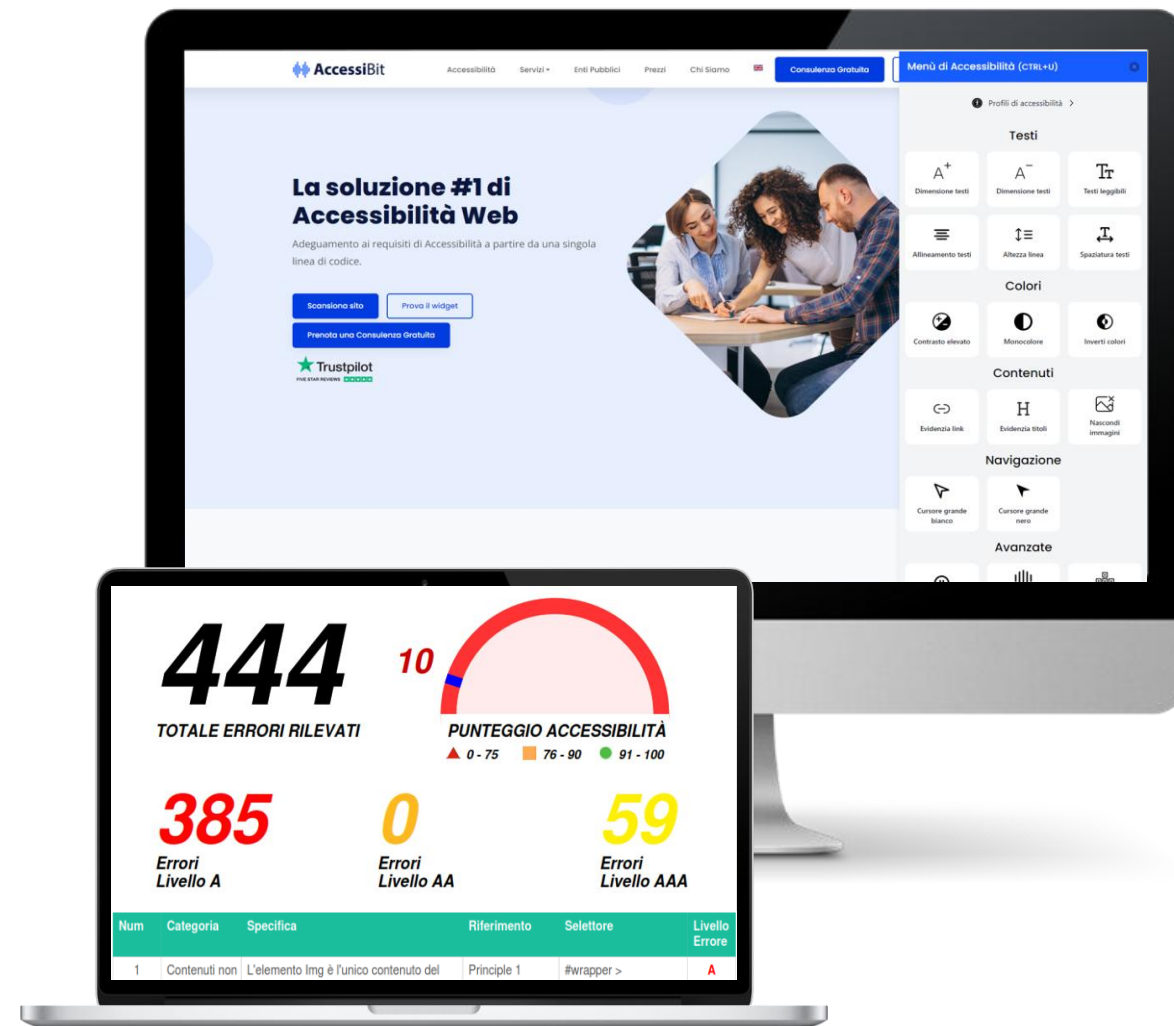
AccessiBit

Accessibilità Servizi Enti Pubblici Prezzi Chi Siamo Consulenza Gratuita

Menù di Accessibilità (CTRL+U)

Profili di accessibilità >

Testi

Dimensione testi
Dimensione testi
Testi leggibili
Allineamento testi
Altezza linea
Spaziatura testi

Colori

Contrasto elevato
Monocolore
Inverti colori

Contenuti

Evidenzia link
Evidenzia titoli
Nascondi immagini

Navigazione

Cursore grande bianco
Cursore grande nero

Avanzate

La soluzione #1 di Accessibilità Web

Adeguamento ai requisiti di Accessibilità a partire da una singola linea di codice.

Scansiona sito
Prova il widget
Prenota una Consulenza Gratuita

Trustpilot
FIVE STAR REVIEWS

444
TOTALE ERRORI RILEVATI

10
PUNTEGGIO ACCESSIBILITÀ
0 - 75 76 - 90 91 - 100

385
Errori Livello A

0
Errori Livello AA

59
Errori Livello AAA

| Num | Categoria | Specifica | Riferimento | Selettore | Livello Errore |
|---|---|---|---|---|---|
| 1 | Contenuti non | L'elemento Img è l'unico contenuto del | Principle 1 | #wrapper > | A |